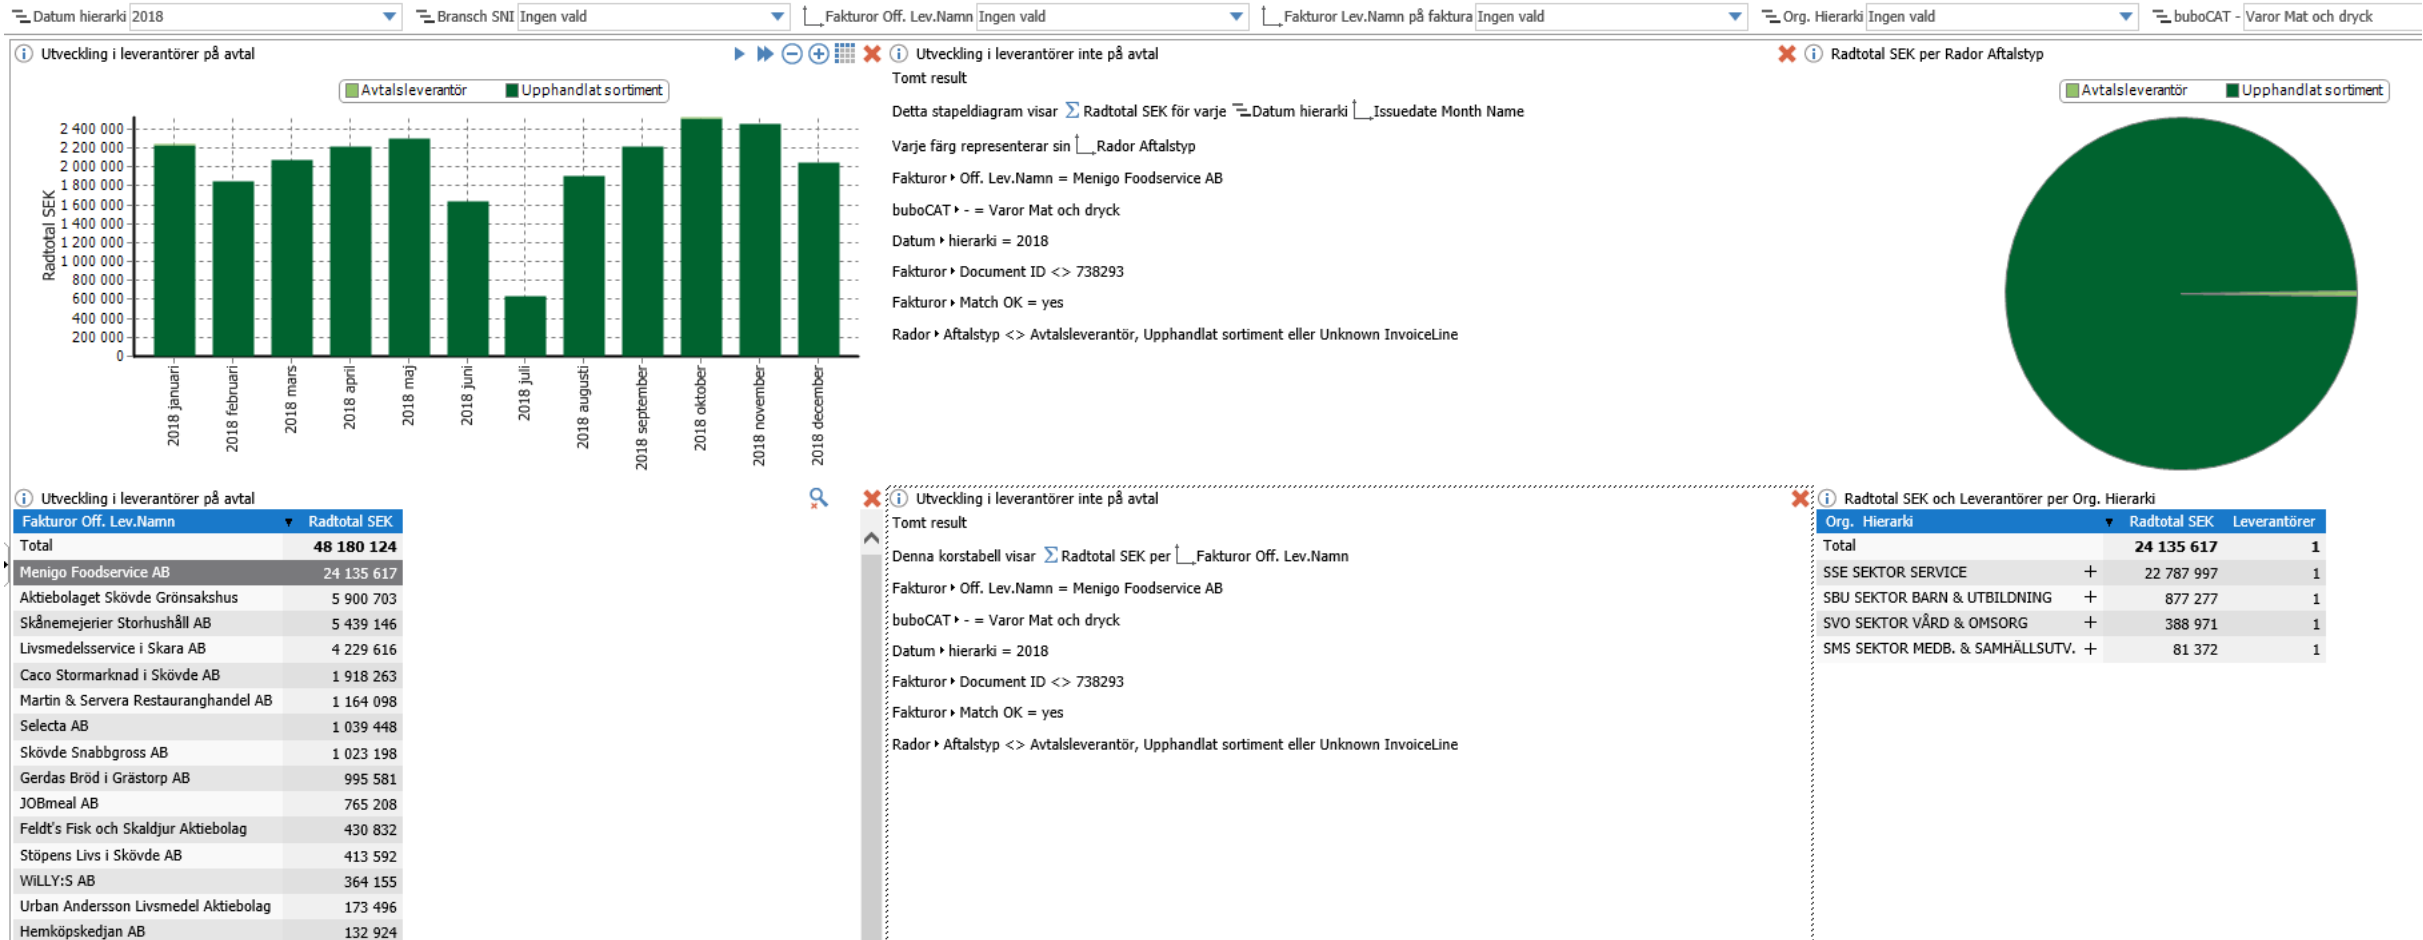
Datum hierarki 2018 | Bransch SNI Ingen vald | Fakturor Off. Lev.Namn Ingen vald | Fakturor Lev.Namn på faktura Ingen vald | Org. Hierarki Ingen vald | buboCAT - Varor Mat och dryck

Utveckling i leverantörer på avtal

Avtalsleverantör  Upphandlat sortiment

Radtotal SEK

2 400 000
2 200 000
2 000 000
1 800 000
1 600 000
1 400 000
1 200 000
1 000 000
800 000
600 000
400 000
200 000
0

2018 januari
2018 februari
2018 mars
2018 april
2018 maj
2018 juni
2018 juli
2018 augusti
2018 september
2018 oktober
2018 november
2018 december

Utveckling i leverantörer inte på avtal
Tomt result

Detta stapeldiagram visar Radtotal SEK för varje Datum hierarki Issuedate Month Name

Varje färg representerar sin Rador Aftalstyp

Fakturor ‣ Off. Lev.Namn = Menigo Foodservice AB

buboCAT ‣ - = Varor Mat och dryck

Datum ‣ hierarki = 2018

Fakturor ‣ Document ID <> 738293

Fakturor ‣ Match OK = yes

Rador ‣ Aftalstyp <> Avtalsleverantör, Upphandlat sortiment eller Unknown InvoiceLine

Radtotal SEK per Rador Aftalstyp

Avtalsleverantör  Upphandlat sortiment

Utveckling i leverantörer på avtal

| Fakturor Off. Lev.Namn | Radtotal SEK |
|---|---|
| Total | 48 180 124 |
| Menigo Foodservice AB | 24 135 617 |
| Aktiebolaget Skövde Grönsakshus | 5 900 703 |
| Skånemejerier Storhushåll AB | 5 439 146 |
| Livsmedelsservice i Skara AB | 4 229 616 |
| Caco Stormarknad i Skövde AB | 1 918 263 |
| Martin & Servera Restauranghandel AB | 1 164 098 |
| Selecta AB | 1 039 448 |
| Skövde Snabbgross AB | 1 023 198 |
| Gerdas Bröd i Grästorp AB | 995 581 |
| JOBmeal AB | 765 208 |
| Feldt's Fisk och Skaldjur Aktiebolag | 430 832 |
| Stöpens Livs i Skövde AB | 413 592 |
| WiLLY:S AB | 364 155 |
| Urban Andersson Livsmedel Aktiebolag | 173 496 |
| Hemköpskedjan AB | 132 924 |

Utveckling i leverantörer inte på avtal
Tomt result

Denna korstabell visar Radtotal SEK per Fakturor Off. Lev.Namn

Fakturor ‣ Off. Lev.Namn = Menigo Foodservice AB

buboCAT ‣ - = Varor Mat och dryck

Datum ‣ hierarki = 2018

Fakturor ‣ Document ID <> 738293

Fakturor ‣ Match OK = yes

Rador ‣ Aftalstyp <> Avtalsleverantör, Upphandlat sortiment eller Unknown InvoiceLine

Radtotal SEK och Leverantörer per Org. Hierarki

| Org. Hierarki | Radtotal SEK | Leverantörer |
|---|---|---|
| Total | 24 135 617 | 1 |
| SSE SEKTOR SERVICE + | 22 787 997 | 1 |
| SBU SEKTOR BARN & UTBILDNING + | 877 277 | 1 |
| SVO SEKTOR VÅRD & OMSORG + | 388 971 | 1 |
| SMS SEKTOR MEDB. & SAMHÄLLSUTV. + | 81 372 | 1 |